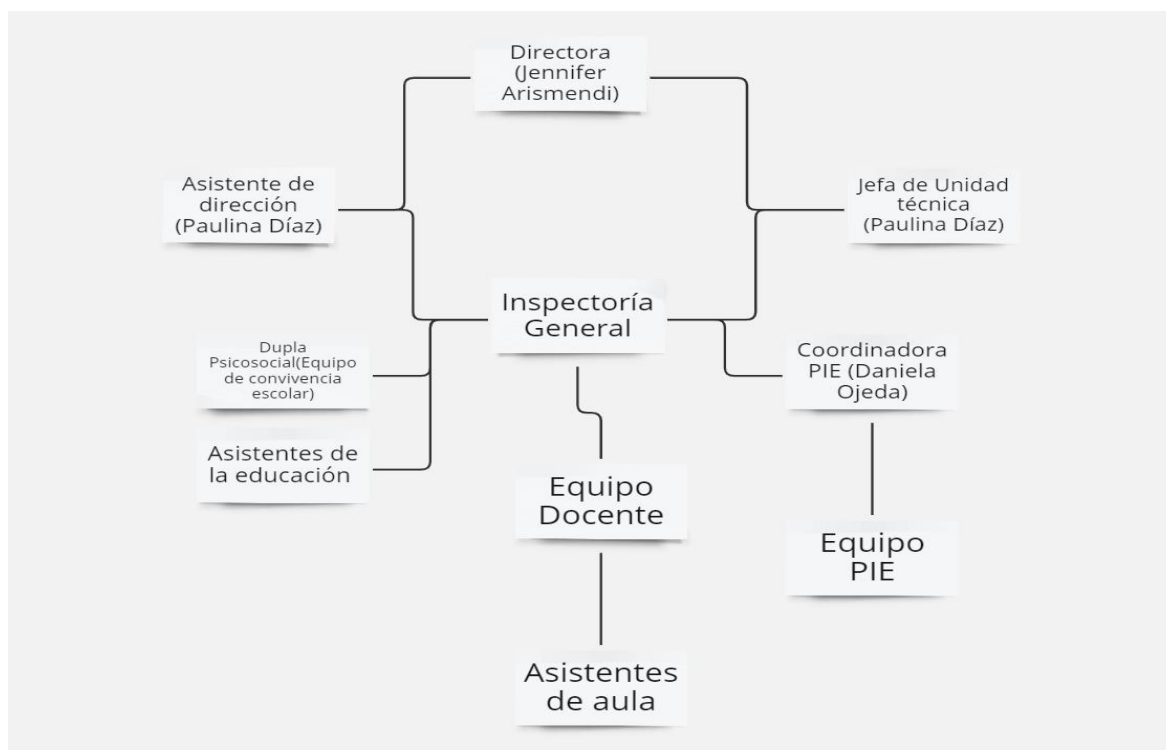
Directora (Jennifer Arismendi)

Asistente de dirección (Paulina Díaz)

Jefa de Unidad técnica (Paulina Díaz)

Inspectoría General

Dupla Psicosocial(Equipo de convivencia escolar)

Coordinadora PIE (Daniela Ojeda)

Asistentes de la educación

Equipo Docente

Equipo PIE

Asistentes de aula